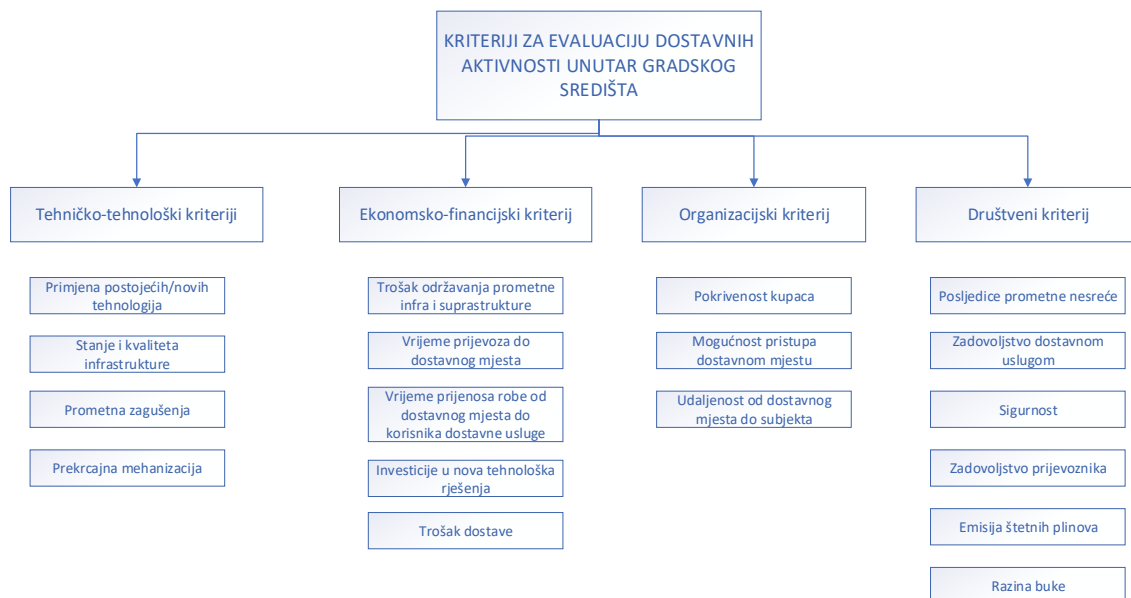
KRITERIJI ZA EVALUACIJU DOSTAVNIH AKTIVNOSTI UNUTAR GRADSKOG SREDIŠTA

Tehničko-tehnološki kriteriji

Primjena postojećih/novih tehnologija

Stanje i kvaliteta infrastrukture

Prometna zagušenja

Prekrcajna mehanizacija

Ekonomsko-financijski kriterij

Trošak održavanja prometne infra i suprastrukture

Vrijeme prijevoza do dostavnog mjesta

Vrijeme prijenosa robe od dostavnog mjesta do korisnika dostavne usluge

Investicije u nova tehnološka rješenja

Trošak dostave

Organizacijski kriterij

Pokrivenost kupaca

Mogućnost pristupa dostavnom mjestu

Udaljenost od dostavnog mjesta do subjekta

Društveni kriterij

Posljedice prometne nesreće

Zadovoljstvo dostavnom uslugom

Sigurnost

Zadovoljstvo prijevoznika

Emisija štetnih plinova

Razina buke